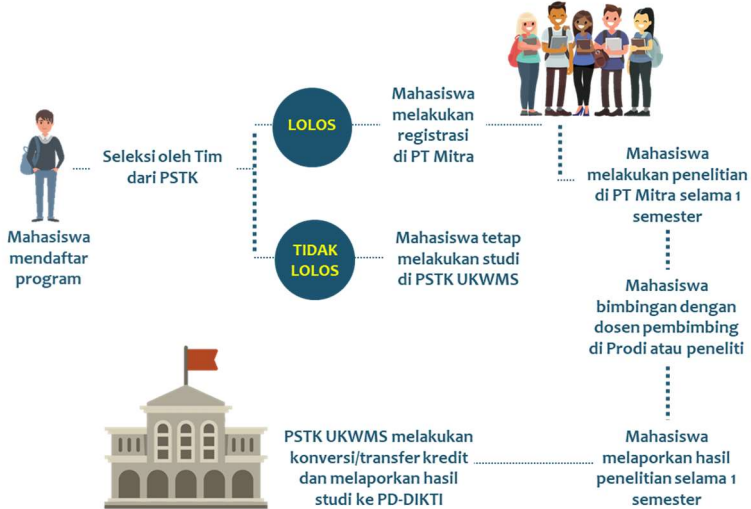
Mahasiswa mendaftar program

Seleksi oleh Tim dari PSTK

LOLOS

Mahasiswa melakukan registrasi di PT Mitra

TIDAK LOLOS

Mahasiswa tetap melakukan studi di PSTK UKWMS

Mahasiswa melakukan penelitian di PT Mitra selama 1 semester

Mahasiswa bimbingan dengan dosen pembimbing di Prodi atau peneliti

Mahasiswa melaporkan hasil penelitian selama 1 semester

PSTK UKWMS melakukan konversi/transfer kredit dan melaporkan hasil studi ke PD-DIKTI